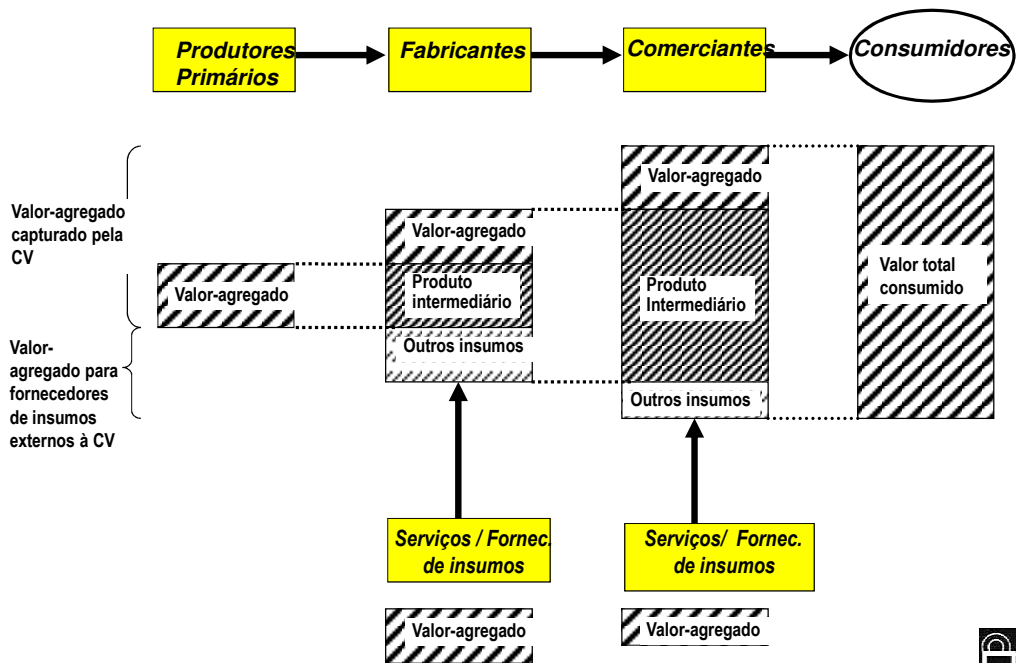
Produtores Primários

Fabricantes

Comerciantes

Consumidores

Valor-agregado capturado pela CV

Valor-agregado para fornecedores de insumos externos à CV

Valor-agregado

Valor-agregado

Produto intermediário

Outros insumos

Valor-agregado

Produto Intermediário

Outros insumos

Valor total consumido

Serviços / Fornec. de insumos

Serviços/ Fornec. de insumos

Valor-agregado

Valor-agregado